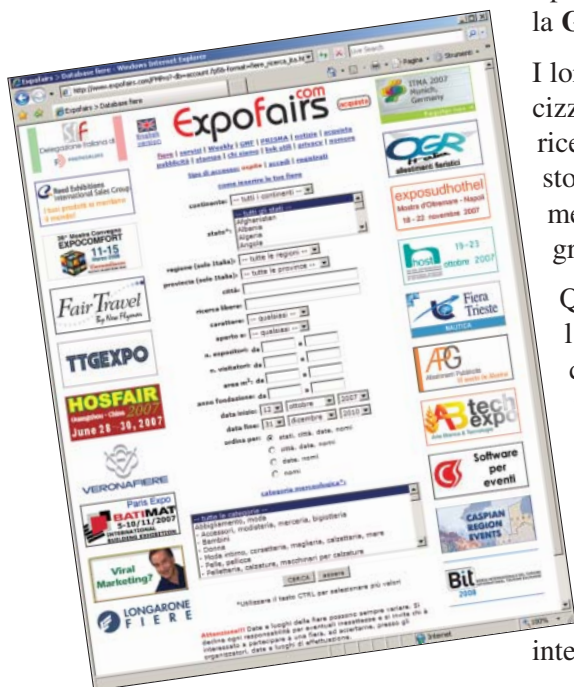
Expofairs > Database fiere - Windows Internet Explorer

http://www.expofairs.com/

Live Search

Expofairs > Database fiere

Pagina • Strumenti •

Expofairs.com

acquista

English version

Delegazione italiana di

Reed Exhibitions International Sales Group

I tuoi prodotti si meritano il mondo!

EXPOCOMFORT 11-15

Fair Travel

TTGEXPO

HOSFAIR 2007

June 28—30, 2007

VERONAFIERE

Paris Expo BATIMAT 5-10/11/2007

Viral Marketing?

LONGARONE FIERE

ITMA 2007 Munich, Germany

OGR allestimenti fieristici

exposudhothel Mostra d'Oltremare - Napoli 18 - 22 novembre 2007

host 19-23 ottobre 2007

Fiera Trieste

Allestimenti Pubblicità

tech expo

Software per eventi

CASPIAN REGION EVENTS

Bit 2008

fiere | servizi | Weekly | QMF | PRISMA | notizie | acquista pubblicità | stampa | chi siamo | link utili | privacy | scrivici

tipo di accesso: | accedi | registrati

come inserire la tua fiera

continente: -- tutti i continenti --

stato*: -- tutti gli stati -- Afghanistan Albania Algeria Angola

regione (solo Italia): -- tutte le regioni --

provincia (solo Italia): -- tutte le province --

città:

ricerca libera:

carattere: -- qualsiasi --

aperto a: -- qualsiasi --

n. espositori: da a

n. visitatori: da a

area m²: da a

anno fondazione: da a

data inizio: 12 ottobre 2007

data fine: 31 dicembre 2010

ordina per: stati, città, date, nomi / città, date, nomi / date, nomi / nomi

categoria merceologica*:

-- tutte le categorie --
Abbigliamento, moda
- Accessori, modisteria, merceria, bigiotteria
- Accessori, modisteria, merceria, bigiotteria, calzetteria, mare
- Bambini
- Donna
- Moda intimo, corsetteria, maglieria, calzetteria
- Pelli, pellicce
- Pelletteria, calzature, macchinari per calzature

CERCA azzera

*Utilizzare il tasto CTRL per selezionare più valori

Attenzione!! Date e luoghi delle fiere possono sempre variare. Si declina ogni responsabilità per eventuali inesattezze e si invita chi è interessato a partecipare a una fiera, ad accertarsi, presso gli organizzatori, date e luoghi di effettuazione.

Internet 100%

la C

I lo
cizz
rice
sto
me
gr

Q
l
c

inte